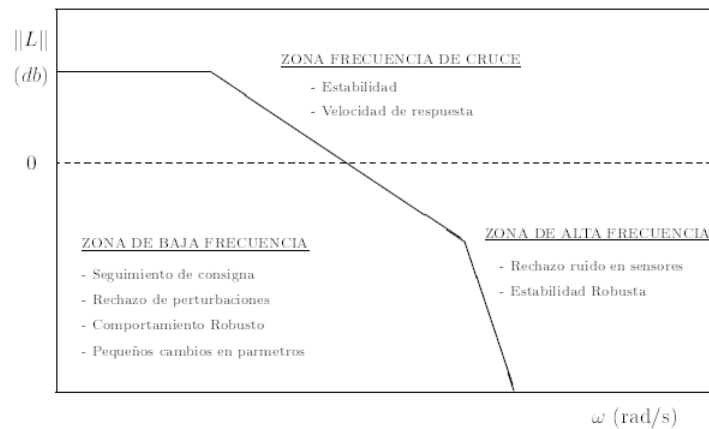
$||L||$
$(db)$

ZONA FRECUENCIA DE CRUCE
- Estabilidad
- Velocidad de respuesta

0

ZONA DE BAJA FRECUENCIA
- Seguimiento de consigna
- Rechazo de perturbaciones
- Comportamiento Robusto
- Pequeños cambios en parmetros

ZONA DE ALTA FRECUENCIA
- Rechazo ruido en sensores
- Estabilidad Robusta

$\omega$ (rad/s)